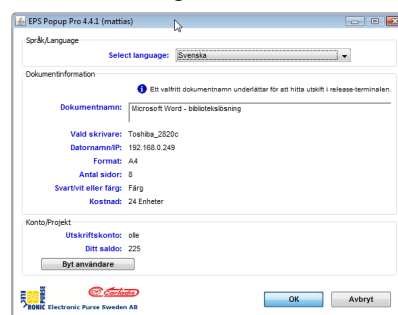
EPS Popup Pro 4.4.1 (mattias)

Språk/Language

Select language: Svenska

Dokumentinformation

Ett valfritt dokumentnamn underlättar för att hitta utskrift i release-terminalen.

Dokumentnamn: Microsoft Word - biblioteksläsning

Vald skrivare: Toshiba_2820c
Datornamn/IP: 192.168.0.249
Format: A4
Antal sidor: 8
Svart/vit eller färg: Färg
Kostnad: 24 Enheter

Konto/Projekt

Utskriftskonto: olle
Ditt saldo: 225

Byt användare

RONIC Electronic Purse Sweden AB

OK

Avbryt